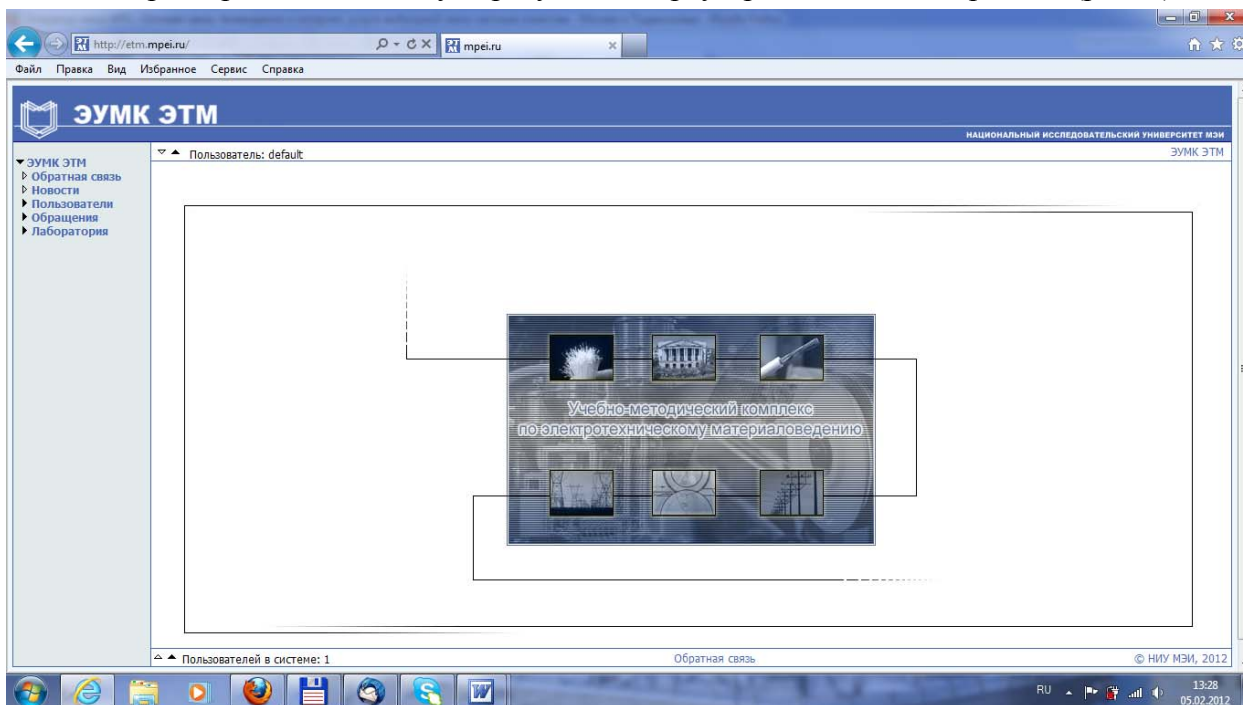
http://etm.mpei.ru/
mpei.ru
Файл Правка Вид Избранное Сервис Справка

ЭУМК ЭТМ
НАЦИОНАЛЬНЫЙ ИССЛЕДОВАТЕЛЬСКИЙ УНИВЕРСИТЕТ МЭИ

ЭУМК ЭТМ
Обратная связь
Новости
Пользователи
Обращения
Лаборатория

Пользователь: default
ЭУМК ЭТМ

Учебно-методический комплекс по электротехническому материаловедению

Пользователей в системе: 1
Обратная связь
© НИУ МЭИ, 2012

RU
13:28
05.02.2012